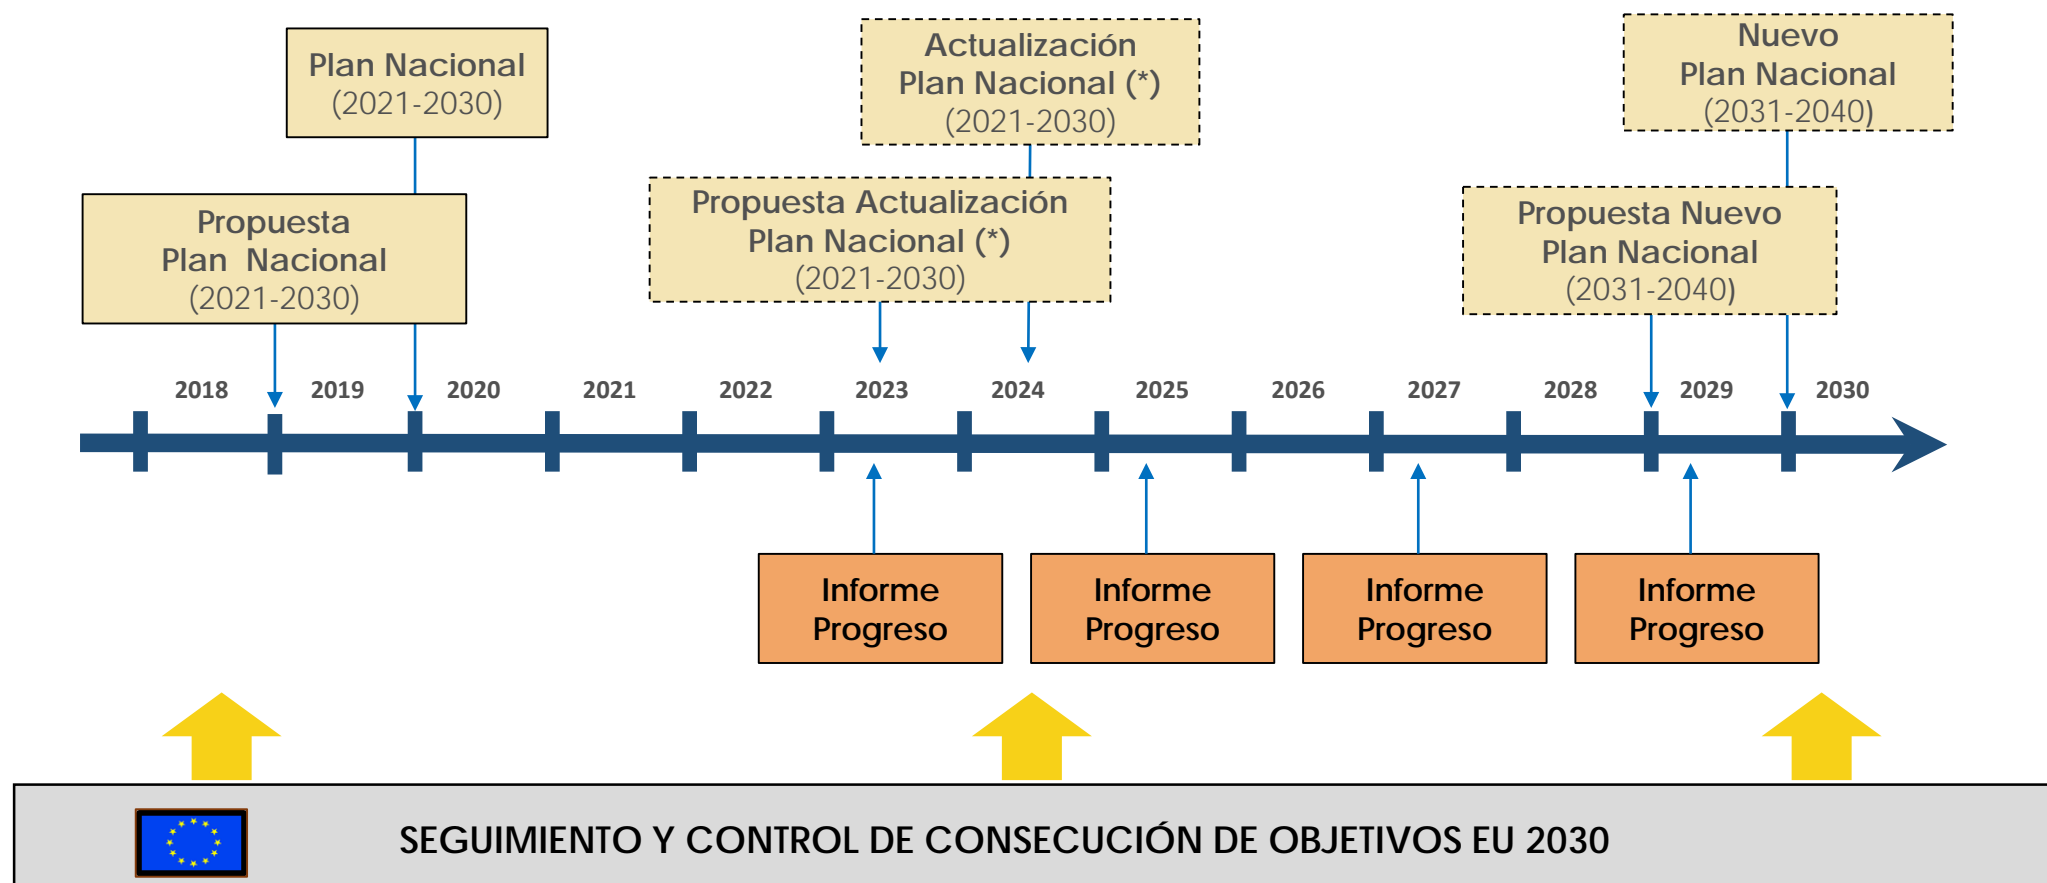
Plan Nacional
(2021-2030)

Actualización
Plan Nacional (*)
(2021-2030)

Nuevo
Plan Nacional
(2031-2040)

Propuesta
Plan Nacional
(2021-2030)

Propuesta Actualización
Plan Nacional (*)
(2021-2030)

Propuesta Nuevo
Plan Nacional
(2031-2040)

2018 2019 2020 2021 2022 2023 2024 2025 2026 2027 2028 2029 2030

Informe Progreso

Informe Progreso

Informe Progreso

Informe Progreso

SEGUIMIENTO Y CONTROL DE CONSECUCIÓN DE OBJETIVOS EU 2030